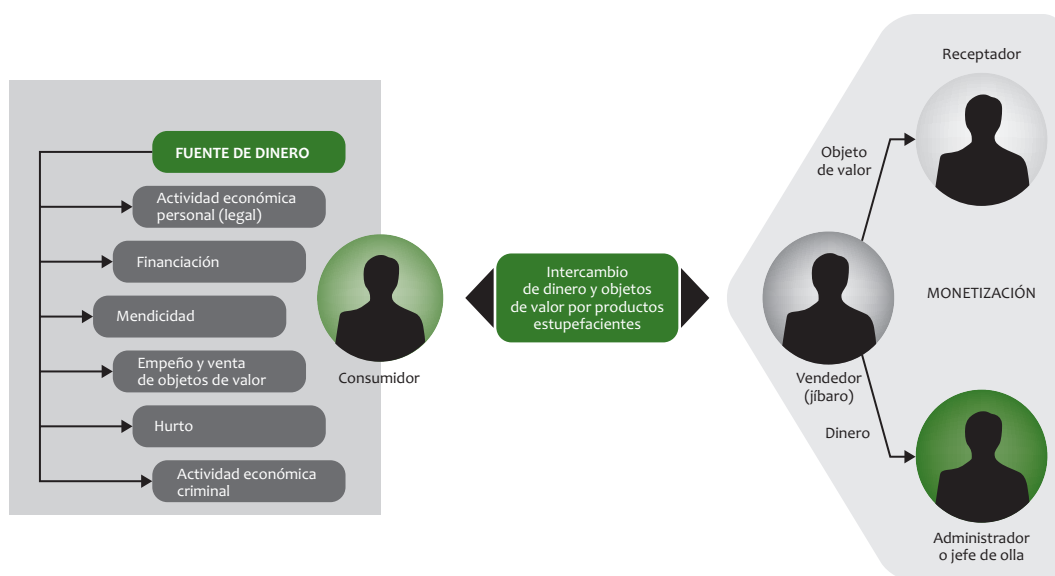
FUENTE DE DINERO

Actividad económica personal (legal)

Financiación

Mendicidad

Empeño y venta de objetos de valor

Hurto

Actividad económica criminal

Consumidor

Intercambio de dinero y objetos de valor por productos estupefacientes

Receptador

Objeto de valor

MONETIZACIÓN

Vendedor (jíbaro)

Dinero

Administrador o jefe de olla